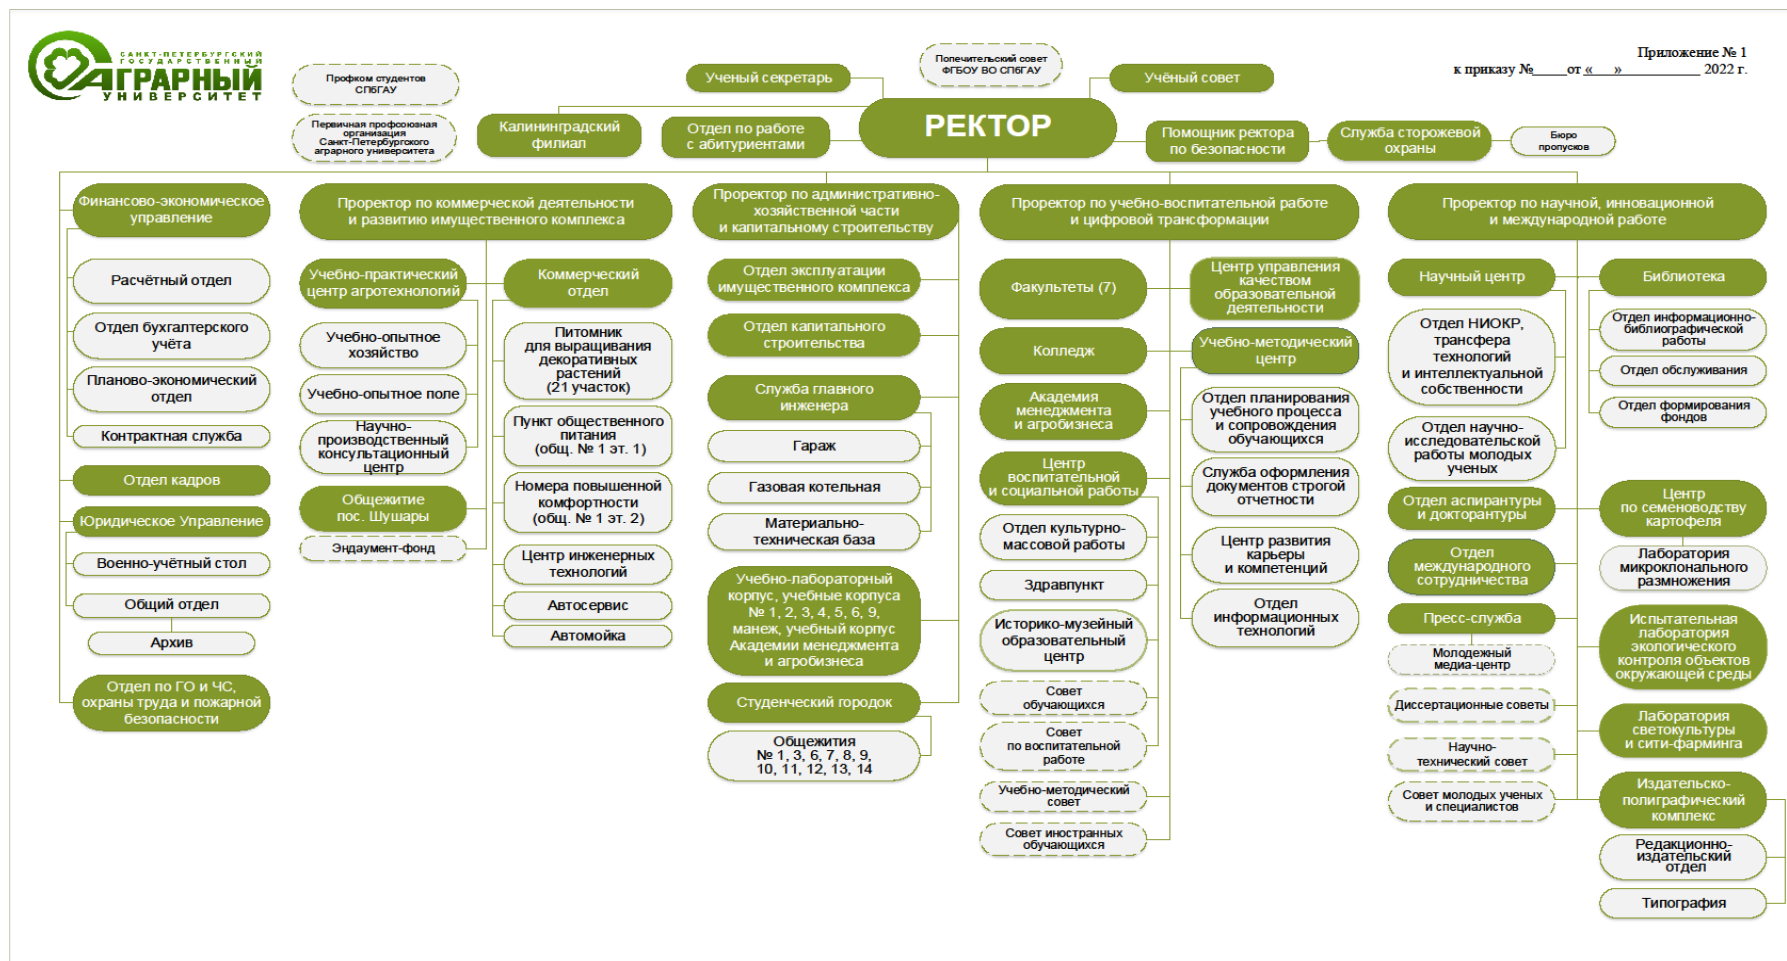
САНКТ-ПЕТЕРБУРГСКИЙ ГОСУДАРСТВЕННЫЙ АГРАРНЫЙ УНИВЕРСИТЕТ

Приложение № 1
к приказу №_____от «___»__________ 2022 г.

Профком студентов СПбГАУ

Первичная профсоюзная организация Санкт-Петербургского аграрного университета

Ученый секретарь

Попечительский совет ФГБОУ ВО СПбГАУ

Учёный совет

Калининградский филиал

Отдел по работе с абитуриентами

РЕКТОР

Помощник ректора по безопасности

Служба сторожевой охраны

Бюро пропусков

Финансово-экономическое управление

Расчётный отдел

Отдел бухгалтерского учёта

Планово-экономический отдел

Контрактная служба

Отдел кадров

Юридическое Управление

Военно-учётный стол

Общий отдел

Архив

Отдел по ГО и ЧС, охраны труда и пожарной безопасности

Проректор по коммерческой деятельности и развитию имущественного комплекса

Учебно-практический центр агротехнологий

Учебно-опытное хозяйство

Учебно-опытное поле

Научно-производственный консультационный центр

Общежитие пос. Шушары

Эндаумент-фонд

Коммерческий отдел

Питомник для выращивания декоративных растений (21 участок)

Пункт общественного питания (общ. № 1 эт. 1)

Номера повышенной комфортности (общ. № 1 эт. 2)

Центр инженерных технологий

Автосервис

Автомойка

Проректор по административно-хозяйственной части и капитальному строительству

Отдел эксплуатации имущественного комплекса

Отдел капитального строительства

Служба главного инженера

Гараж

Газовая котельная

Материально-техническая база

Учебно-лабораторный корпус, учебные корпуса № 1, 2, 3, 4, 5, 6, 9, манеж, учебный корпус Академии менеджмента и агробизнеса

Студенческий городок

Общежития № 1, 3, 6, 7, 8, 9, 10, 11, 12, 13, 14

Проректор по учебно-воспитательной работе и цифровой трансформации

Факультеты (7)

Колледж

Академия менеджмента и агробизнеса

Центр воспитательной и социальной работы

Отдел культурно-массовой работы

Здравпункт

Историко-музейный образовательный центр

Совет обучающихся

Совет по воспитательной работе

Учебно-методический совет

Совет иностранных обучающихся

Центр управления качеством образовательной деятельности

Учебно-методический центр

Отдел планирования учебного процесса и сопровождения обучающихся

Служба оформления документов строгой отчетности

Центр развития карьеры и компетенций

Отдел информационных технологий

Проректор по научной, инновационной и международной работе

Научный центр

Отдел НИОКР, трансфера технологий и интеллектуальной собственности

Отдел научно-исследовательской работы молодых ученых

Отдел аспирантуры и докторантуры

Отдел международного сотрудничества

Пресс-служба

Молодежный медиа-центр

Диссертационные советы

Научно-технический совет

Совет молодых ученых и специалистов

Библиотека

Отдел информационно-библиографической работы

Отдел обслуживания

Отдел формирования фондов

Центр по семеноводству картофеля

Лаборатория микроклонального размножения

Испытательная лаборатория экологического контроля объектов окружающей среды

Лаборатория светокультуры и сити-фарминга

Издательско-полиграфический комплекс

Редакционно-издательский отдел

Типография